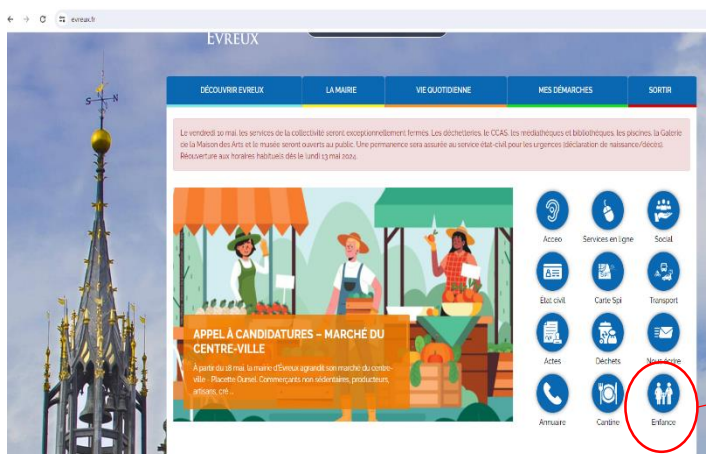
evreux.fr

EVREUX

DÉCOUVRIR EVREUX | LA MAIRIE | VIE QUOTIDIENNE | MES DÉMARCHES | SORTIR

Le vendredi 10 mai, les services de la collectivité seront exceptionnellement fermés. Les déchèteries, le CCAS, les médiathèques et bibliothèques, les piscines, la Galerie de la Maison des Arts et le musée seront ouverts au public. Une permanence sera assurée au service état-civil pour les urgences (déclaration de naissance/décès). Réouverture aux horaires habituels dès le lundi 13 mai 2024.

APPEL À CANDIDATURES – MARCHÉ DU CENTRE-VILLE

À partir du 18 mai, la mairie d'Evreux agrandit son marché du centre-ville - Placette Oursel. Commerçants non sédentaires, producteurs, artisans, cré...

Acceo
Services en ligne
Social
État civil
Carte Spi
Transport
Actes
Déchets
Newsletter
Annuaire
Cantine
Enfance

S
N